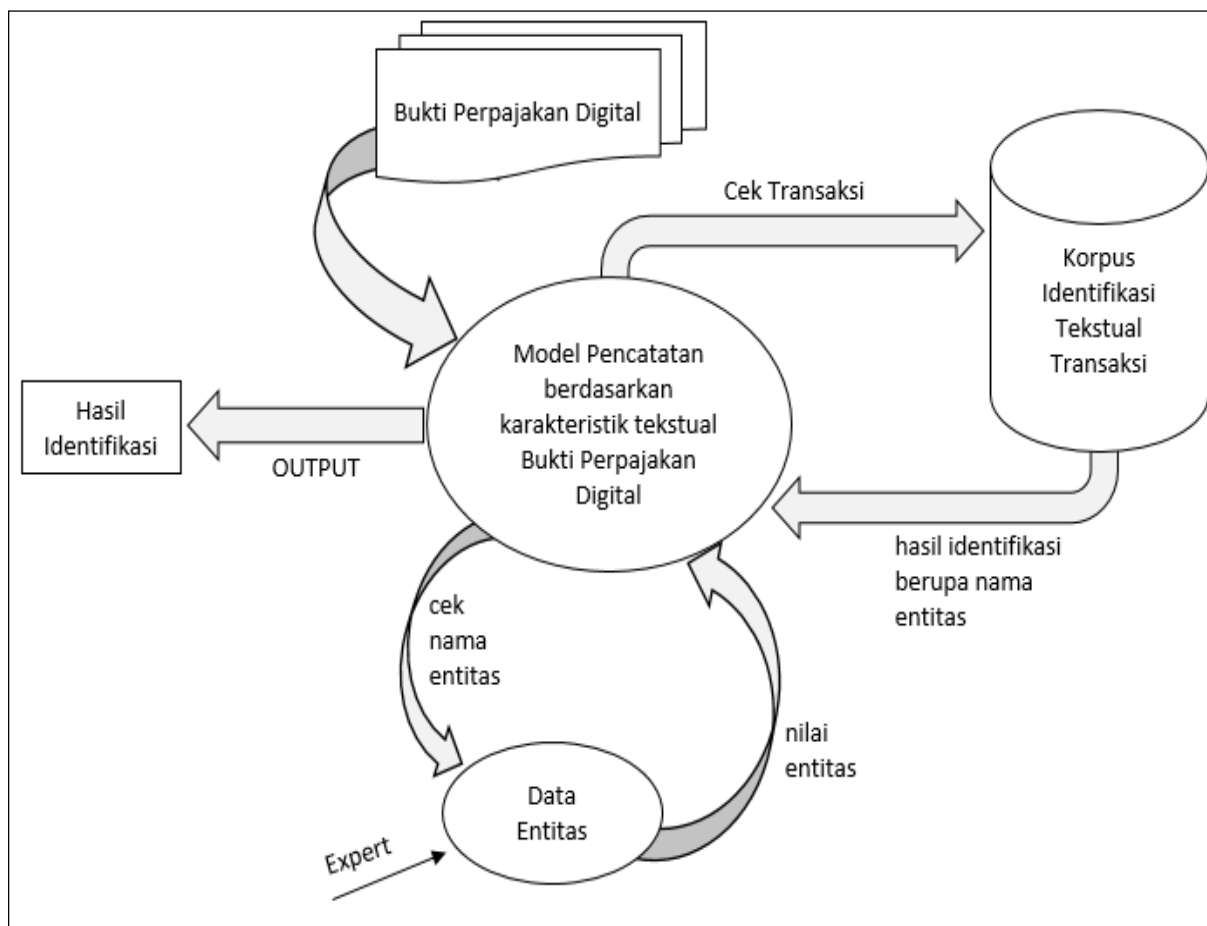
Bukti Perpajakan Digital

Cek Transaksi

Korpus Identifikasi Tekstual Transaksi

Hasil Identifikasi

OUTPUT

Model Pencatatan berdasarkan karakteristik tekstual Bukti Perpajakan Digital

hasil identifikasi berupa nama entitas

cek nama entitas

nilai entitas

Data Entitas

Expert